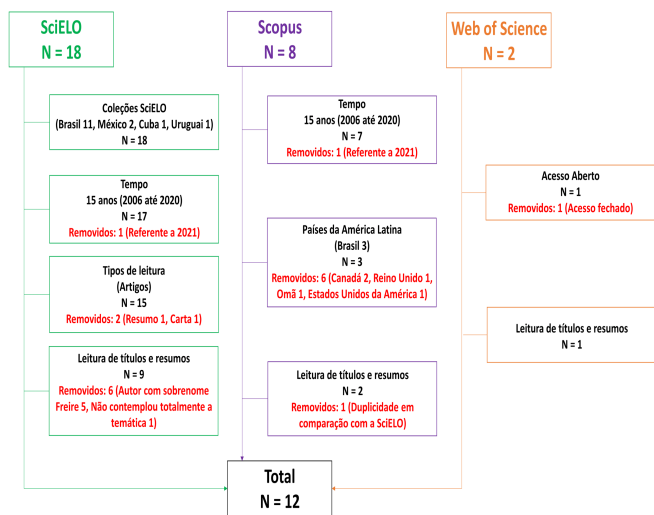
SciELO
N = 18

Scopus
N = 8

Web of Science
N = 2

Coleções SciELO
(Brasil 11, México 2, Cuba 1, Uruguai 1)
N = 18

Tempo
15 anos (2006 até 2020)
N = 17
Removidos: 1 (Referente a 2021)

Tipos de leitura
(Artigos)
N = 15
Removidos: 2 (Resumo 1, Carta 1)

Leitura de títulos e resumos
N = 9
Removidos: 6 (Autor com sobrenome Freire 5, Não contemplou totalmente a temática 1)

Tempo
15 anos (2006 até 2020)
N = 7
Removidos: 1 (Referente a 2021)

Países da América Latina
(Brasil 3)
N = 3
Removidos: 6 (Canadá 2, Reino Unido 1, Omã 1, Estados Unidos da América 1)

Leitura de títulos e resumos
N = 2
Removidos: 1 (Duplicidade em comparação com a SciELO)

Acesso Aberto
N = 1
Removidos: 1 (Acesso fechado)

Leitura de títulos e resumos
N = 1

Total
N = 12